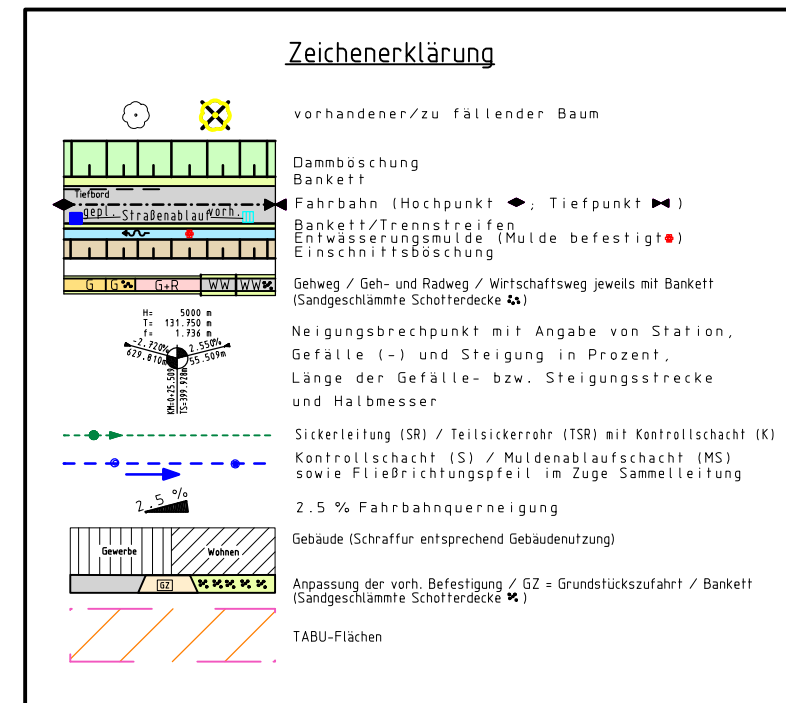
Zeichenerklärung

vorhandener/zu fällender Baum

Dammböschung
Bankett
Tiefbord
Fahrbahn (Hochpunkt ◆; Tiefpunkt ⧓)
gepl. Straßenablauf vorh.
Bankett/Trennstreifen
Entwässerungsmulde (Mulde befestigt)
Einschnittsböschung

G | G | G+R | WW | WW

Gehweg / Geh- und Radweg / Wirtschaftsweg jeweils mit Bankett (Sandgeschlämmte Schotterdecke)

H= 5000 m
T= 131.750 m
f= 1.736 m
-2.720%
2.550%
629.810m
55.509m
KM=0+25.588
TS=399.928m

Neigungsbrechpunkt mit Angabe von Station, Gefälle (-) und Steigung in Prozent, Länge der Gefälle- bzw. Steigungsstrecke und Halbmesser

Sickerleitung (SR) / Teilsickerrohr (TSR) mit Kontrollschacht (K)

Kontrollschacht (S) / Muldenablaufschacht (MS) sowie Fließrichtungspfeil im Zuge Sammelleitung

2.5 %

2.5 % Fahrbahnquerneigung

Gewerbe
Wohnen

Gebäude (Schraffur entsprechend Gebäudenutzung)

GZ

Anpassung der vorh. Befestigung / GZ = Grundstückszufahrt / Bankett (Sandgeschlämmte Schotterdecke)

TABU-Flächen